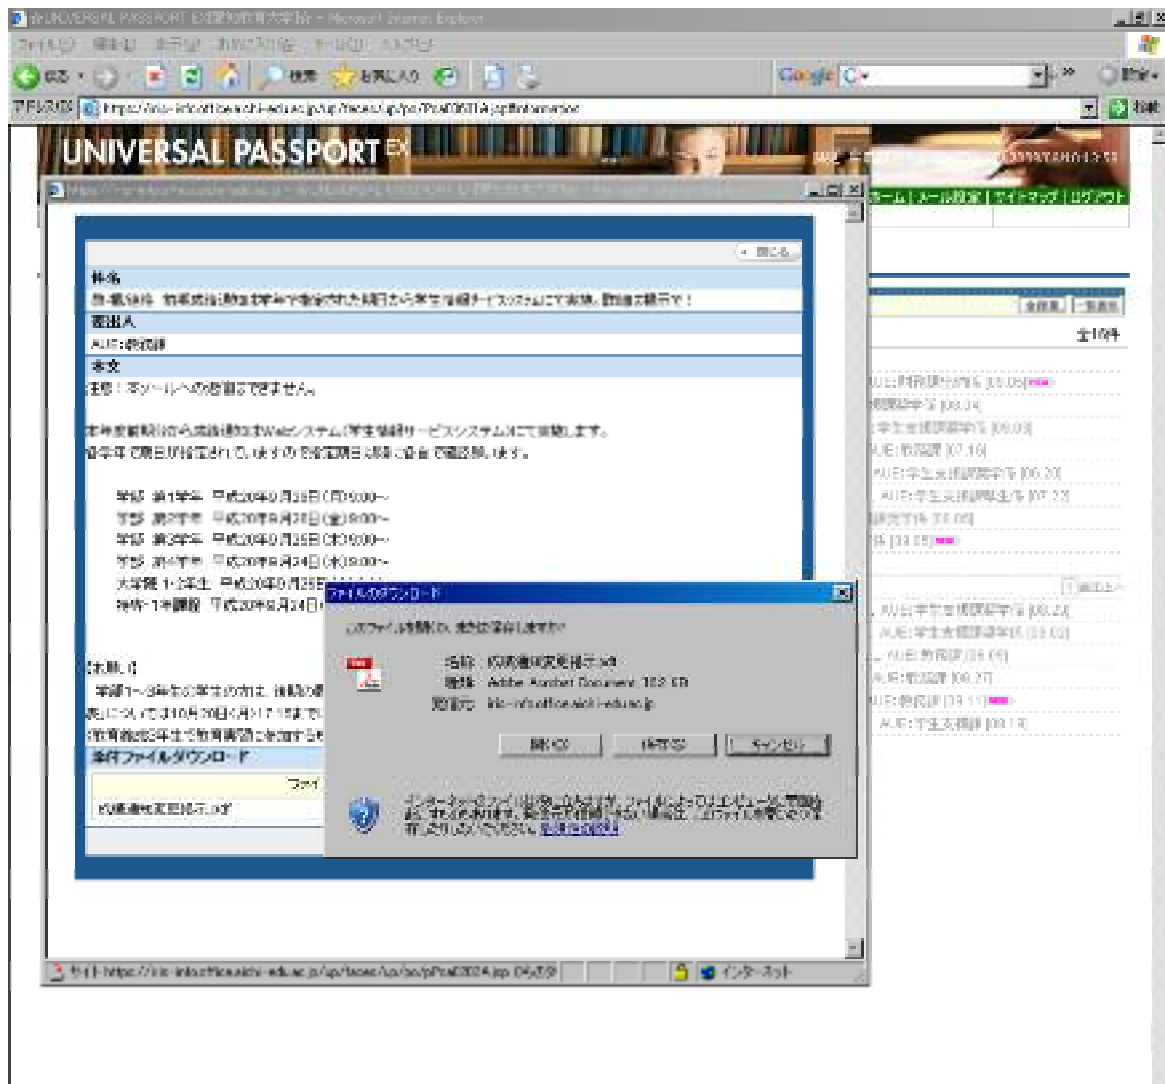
UNIVERSAL PASSPORT EX

ホーム | メール設定 | サイトマップ | ログアウト

閉じる

件名
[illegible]

差出人
AUE:教務課

本文
注意！本メールへの返信はできません。

本年度前期分から成績通知はWebシステム(学生情報サービスシステム)にて実施します。
各学年で期日が指定されていますので指定期日以降に各自で確認願います。

学部 第1学年 平成20年9月25日(月)9:00～
学部 第2学年 平成20年9月26日(金)9:00～
学部 第3学年 平成20年9月25日(木)9:00～
学部 第4学年 平成20年9月24日(水)9:00～
大学院 1･2年生 平成20年9月25日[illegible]
特別 1年課程 平成20年9月24日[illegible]

【お願い】
学部1～3年生の学生の方は、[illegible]
表については10月20日(月)17:15まで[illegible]
(教育実習3年生で教育実習に参加する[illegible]

添付ファイルダウンロード
ファイ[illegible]
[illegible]

ファイルのダウンロード
このファイルを開くか、または保存しますか?
名前: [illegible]
種類: Adobe Acrobat Document, 102 KB
発信元: ins-info.office.aichi-edu.ac.jp
開く(O) 保存(S) キャンセル
インターネットのファイルは役に立ちますが、ファイルによってはコンピュータに問題を起こすものもあります。発信元が信頼できない場合は、このファイルを開いたり保存したりしないでください。危険性の説明

全表示 一覧表示
全10件
AUE:財務課 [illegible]
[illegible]
AUE:教務課 [07.10]
AUE:学生支援課 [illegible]
AUE:教務課 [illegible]
AUE:教務課 [09.27]
AUE:教務課 [09.11]
AUE:学生支援課 [09.19]

インターネット